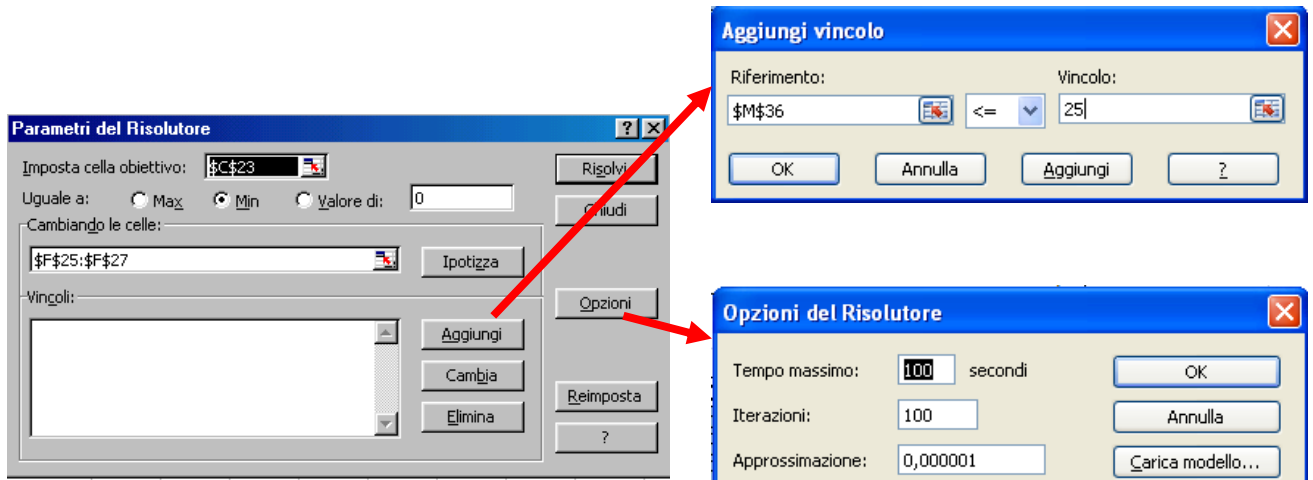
Aggiungi vincolo

Riferimento:
$M$36
<=
Vincolo:
25

OK
Annulla
Aggiungi
?

Parametri del Risolutore

Imposta cella obiettivo: $C$23
Uguale a: Max Min Valore di: 0
Cambiando le celle:
$F$25:$F$27
Ipotizza
Vincoli:
Aggiungi
Cambia
Elimina

Risolvi
Chiudi
Opzioni
Reimposta
?

Opzioni del Risolutore

Tempo massimo: 100 secondi
Iterazioni: 100
Approssimazione: 0,000001

OK
Annulla
Carica modello...